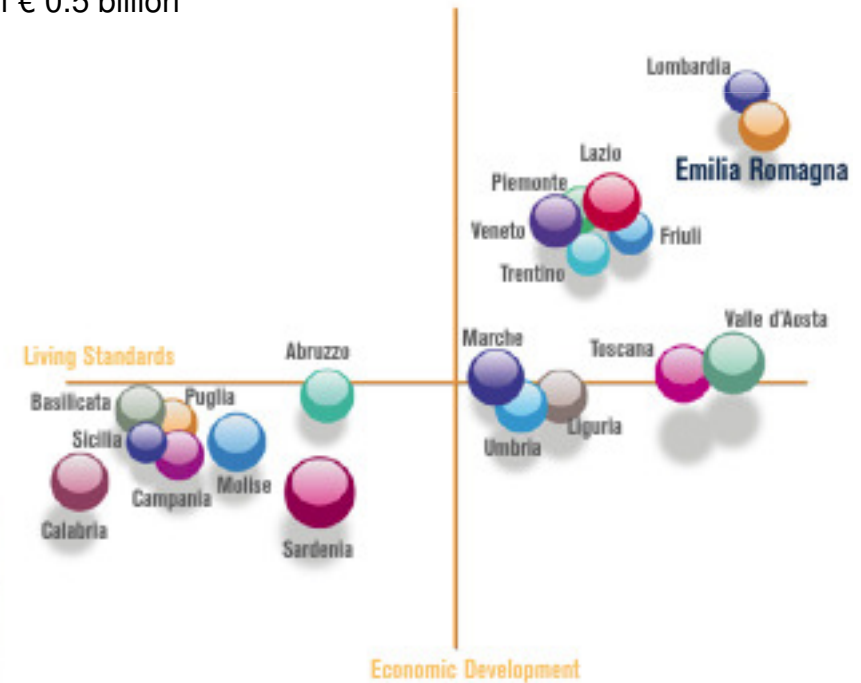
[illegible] € 0.5 billion

Lombardia

Emilia Romagna

Lazio

Piemonte

Veneto

Friuli

Trentino

Valle d'Aosta

Living Standards

Abruzzo

Marche

Toscana

Basilicata

Puglia

Sicilia

Liguria

Umbria

Molise

Campania

Calabria

Sardenia

Economic Development